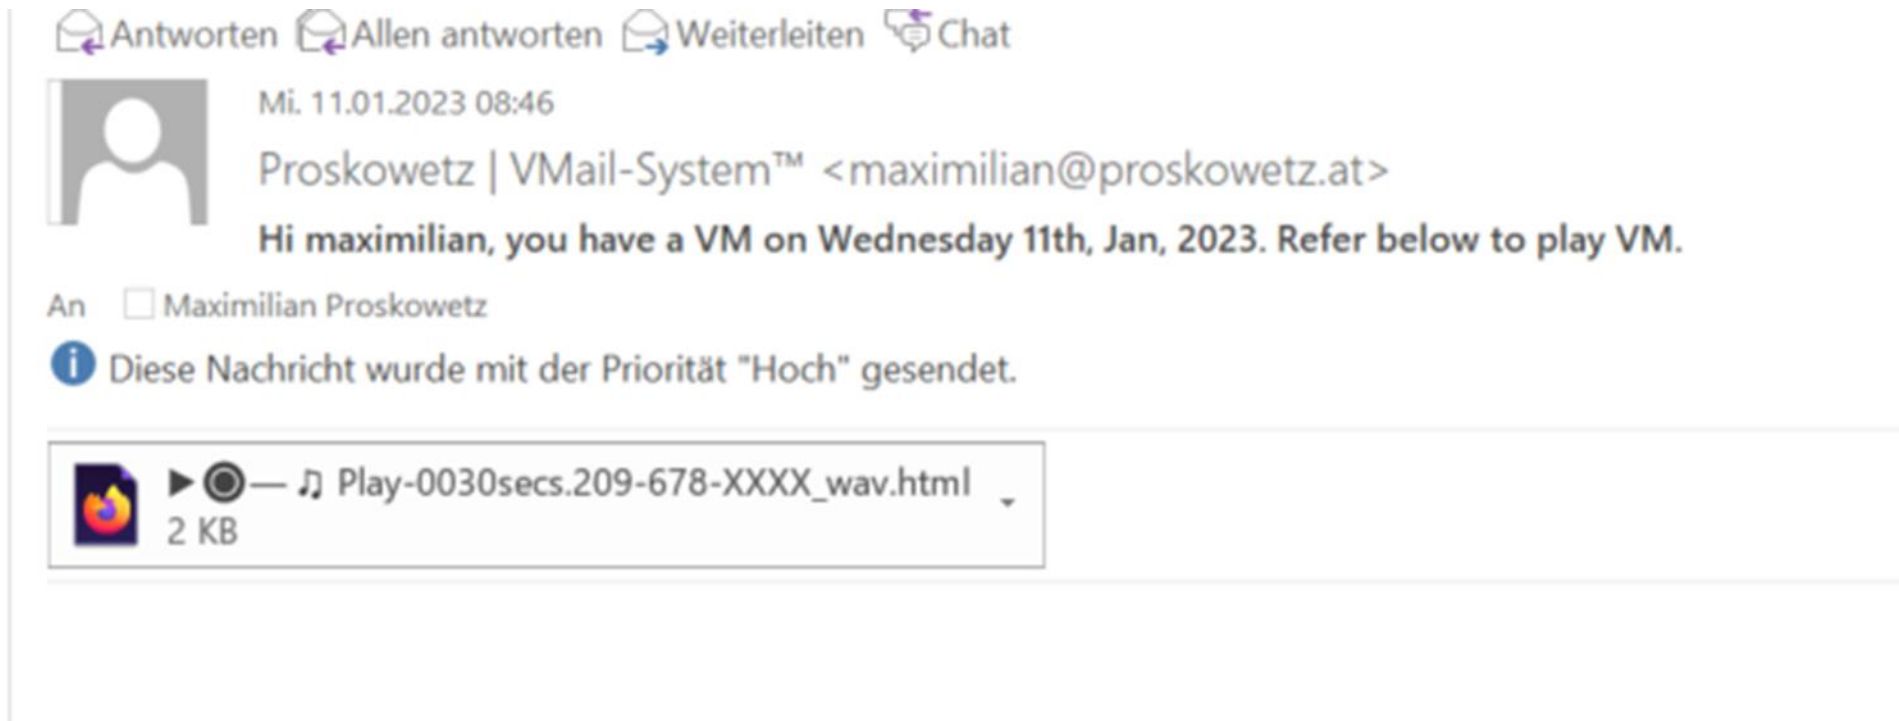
Antworten Allen antworten Weiterleiten Chat

Mi. 11.01.2023 08:46

Proskowetz | VMail-System™ <maximilian@proskowetz.at>

Hi maximilian, you have a VM on Wednesday 11th, Jan, 2023. Refer below to play VM.

An Maximilian Proskowetz

Diese Nachricht wurde mit der Priorität "Hoch" gesendet.

▶◉— ♫ Play-0030secs.209-678-XXXX_wav.html
2 KB